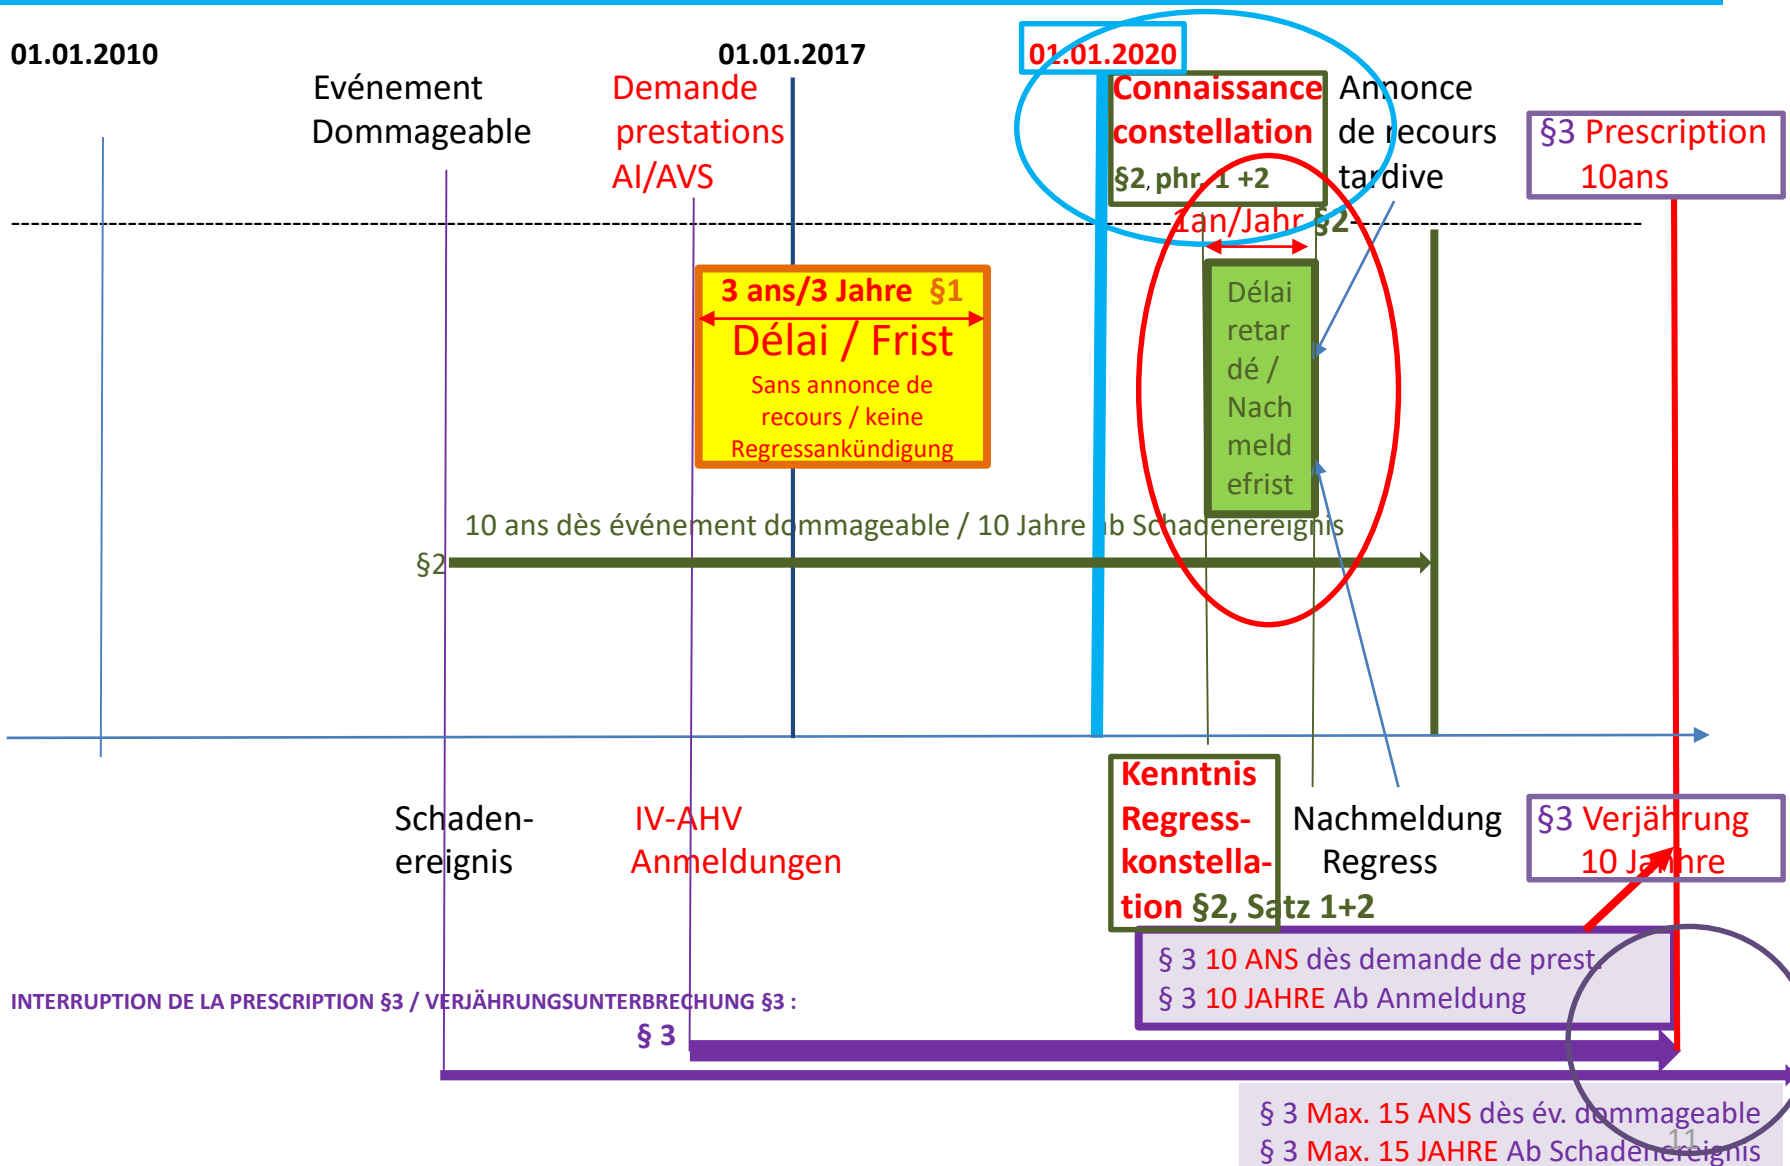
01.01.2010

Evénement Dommageable

01.01.2017

Demande prestations AI/AVS

01.01.2020

Connaissance constellation §2, phr. 1 +2

Annonce de recours tardive

§3 Prescription 10ans

1an/Jahr §2

3 ans/3 Jahre §1

Délai / Frist

Sans annonce de recours / keine Regressankündigung

Délai retardé / Nachmeldefrist

10 ans dès événement dommageable / 10 Jahre ab Schadenereignis

§2

Schaden-ereignis

IV-AHV Anmeldungen

Kenntnis Regress-konstellation §2, Satz 1+2

Nachmeldung Regress

§3 Verjährung 10 Jahre

§ 3 10 ANS dès demande de prest.
§ 3 10 JAHRE Ab Anmeldung

INTERRUPTION DE LA PRESCRIPTION §3 / VERJÄHRUNGSUNTERBRECHUNG §3 :

§ 3

§ 3 Max. 15 ANS dès év. dommageable
§ 3 Max. 15 JAHRE Ab Schadenereignis

11